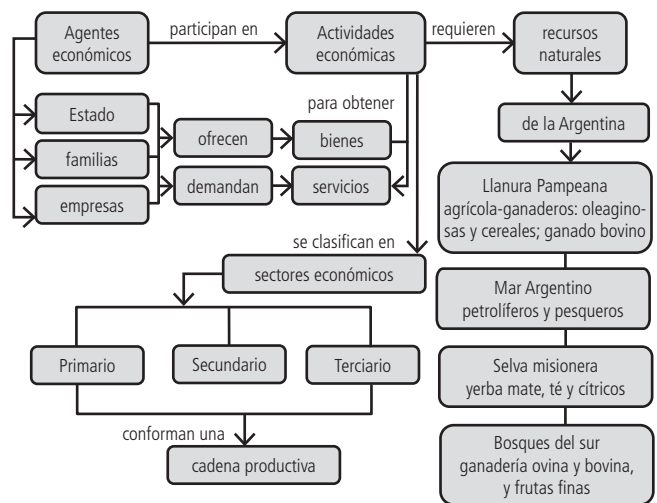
Agentes económicos

participan en

Actividades económicas

requieren

recursos naturales

Estado

familias

empresas

ofrecen

demandan

para obtener

bienes

servicios

de la Argentina

Llanura Pampeana agrícola-ganaderos: oleaginosas y cereales; ganado bovino

se clasifican en

sectores económicos

Mar Argentino petrolíferos y pesqueros

Primario

Secundario

Terciario

Selva misionera yerba mate, té y cítricos

conforman una

cadena productiva

Bosques del sur ganadería ovina y bovina, y frutas finas